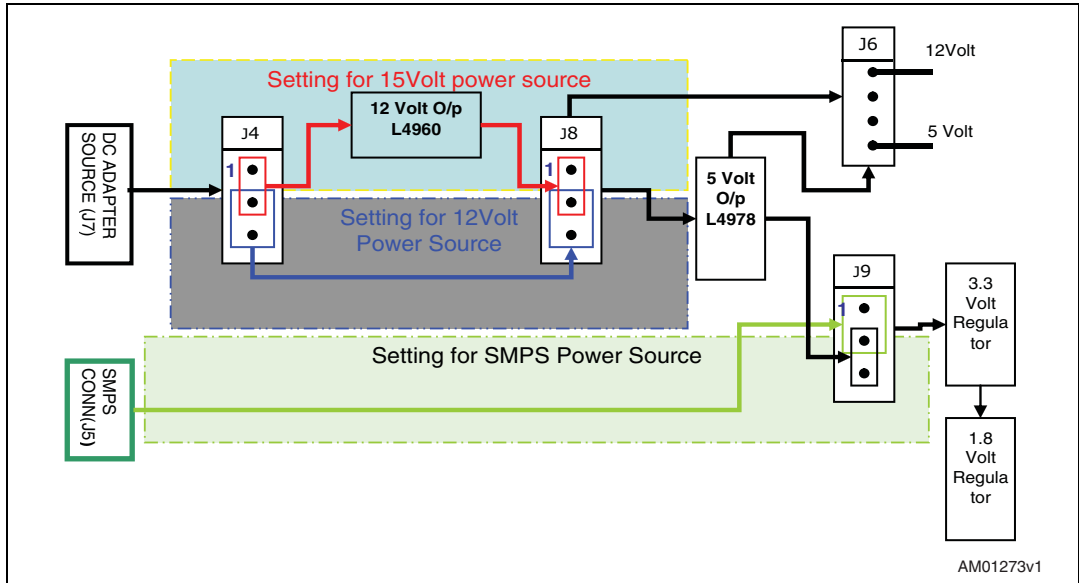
Setting for 15Volt power source

DC ADAPTER SOURCE (J7)

J4

1

12 Volt O/p L4960

J8

1

Setting for 12Volt Power Source

J6

12Volt

5 Volt

5 Volt O/p L4978

J9

1

3.3 Volt Regula tor

Setting for SMPS Power Source

SMPS CONN(J5)

1.8 Volt Regula tor

AM01273v1